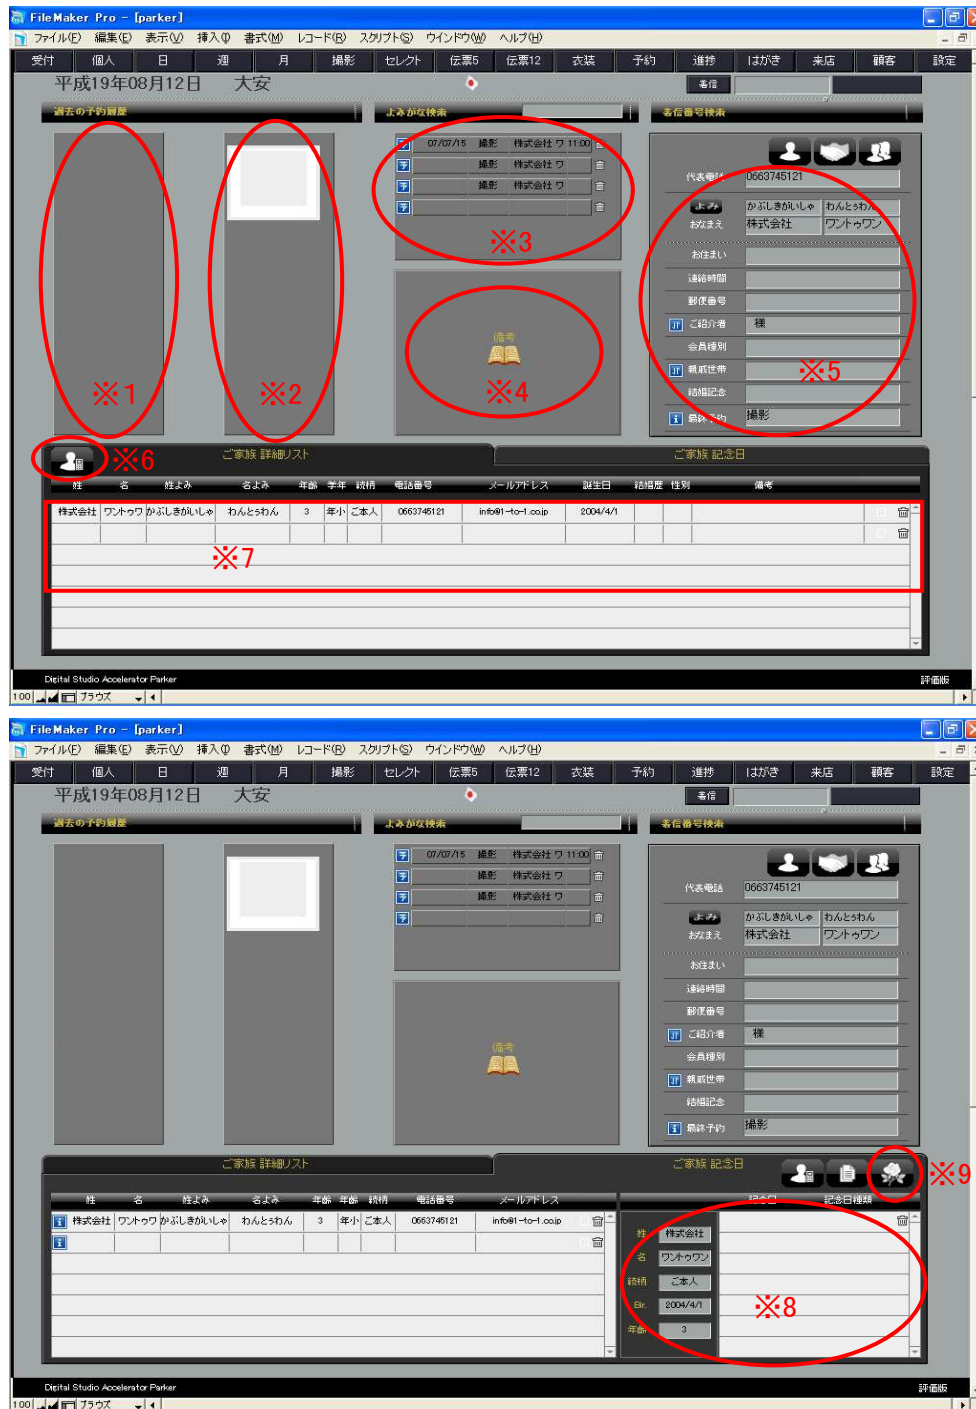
FileMaker Pro – [parker]
ファイル(F) 編集(E) 表示(V) 挿入(I) 書式(M) レコード(R) スクリプト(S) ウインドウ(W) ヘルプ(H)
受付 個人 日 週 月 撮影 セレクト 伝票5 伝票12 衣装 予約 進捗 はがき 来店 顧客 設定
平成19年08月12日 大安
着信
過去の予約履歴
よみがな検索
着信番号検索
07/07/15 撮影 株式会社 ワ 11:00
撮影 株式会社 ワ
撮影 株式会社 ワ
※3
代表電話 0663745121
よみ かぶしきがいしゃ わんとうわん
おなまえ 株式会社 ワントゥワン
お住まい
連絡時間
郵便番号
ご紹介者 様
会員種別
親戚世帯
結婚記念
最終予約 撮影
備考
※1 ※2 ※4 ※5
※6
ご家族 詳細リスト
ご家族 記念日
姓 名 姓よみ 名よみ 年齢 学年 続柄 電話番号 メールアドレス 誕生日 結婚歴 性別 備考
| 株式会社 | ワントゥワ | かぶしきがいしゃ | わんとうわん | 3 | 年小 | ご本人 | 0663745121 | info@1-to-1.co.jp | 2004/4/1 |
※7
Digital Studio Accelerator Parker
評価版
100 ブラウズ

FileMaker Pro – [parker]
ファイル(F) 編集(E) 表示(V) 挿入(I) 書式(M) レコード(R) スクリプト(S) ウインドウ(W) ヘルプ(H)
受付 個人 日 週 月 撮影 セレクト 伝票5 伝票12 衣装 予約 進捗 はがき 来店 顧客 設定
平成19年08月12日 大安
着信
過去の予約履歴
よみがな検索
着信番号検索
07/07/15 撮影 株式会社 ワ 11:00
撮影 株式会社 ワ
撮影 株式会社 ワ
代表電話 0663745121
よみ かぶしきがいしゃ わんとうわん
おなまえ 株式会社 ワントゥワン
お住まい
連絡時間
郵便番号
ご紹介者 様
会員種別
親戚世帯
結婚記念
最終予約 撮影
備考
ご家族 詳細リスト
ご家族 記念日
※9
姓 名 姓よみ 名よみ 年齢 年齢 続柄 電話番号 メールアドレス
| 株式会社 | ワントゥワ | かぶしきがいしゃ | わんとうわん | 3 | 年小 | ご本人 | 0663745121 | info@1-to-1.co.jp |
記念日 記念日種類
姓 株式会社
名 ワントゥワン
続柄 ご本人
Bir. 2004/4/1
年齢 3
※8
Digital Studio Accelerator Parker
評価版
100 ブラウズ